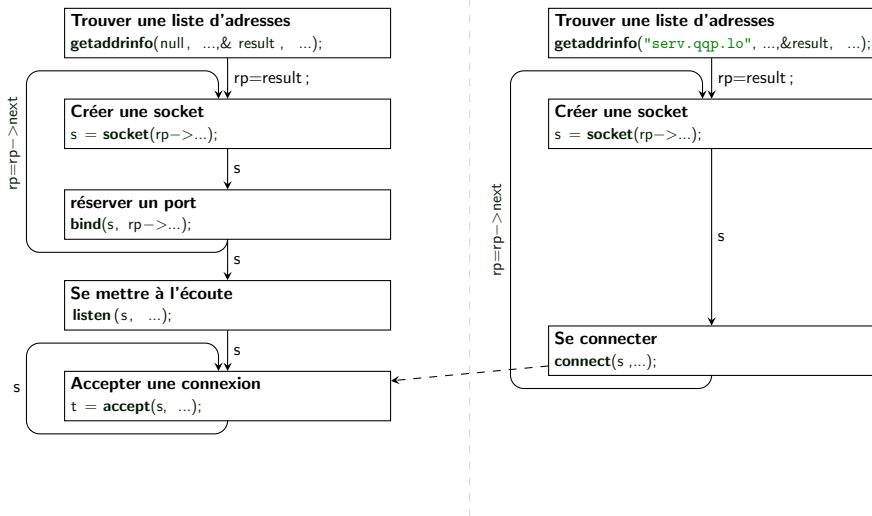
Trouver une liste d'adresses
getaddrinfo(null, ...,& result, ...);

rp=result ;

rp=rp−>next

Créer une socket
s = socket(rp−>...);

s

réserver un port
bind(s, rp−>...);

s

Se mettre à l'écoute
listen (s, ...);

s

s

Accepter une connexion
t = accept(s, ...);

Trouver une liste d'adresses
getaddrinfo("serv.qqp.lo", ...,&result, ...);

rp=result ;

rp=rp−>next

Créer une socket
s = socket(rp−>...);

s

Se connecter
connect(s ,...);